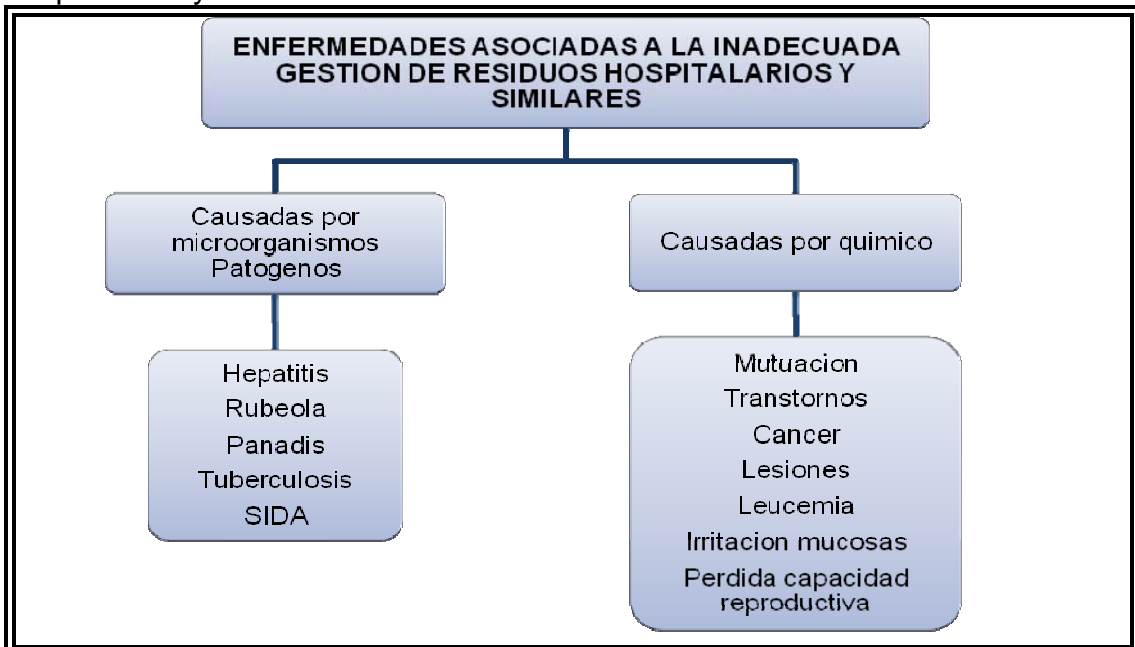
ENFERMEDADES ASOCIADAS A LA INADECUADA GESTION DE RESIDUOS HOSPITALARIOS Y SIMILARES

Causadas por microorganismos Patogenos

Causadas por quimico

Hepatitis
Rubeola
Panadis
Tuberculosis
SIDA

Mutuacion
Transtornos
Cancer
Lesiones
Leucemia
Irritacion mucosas
Perdida capacidad reproductiva